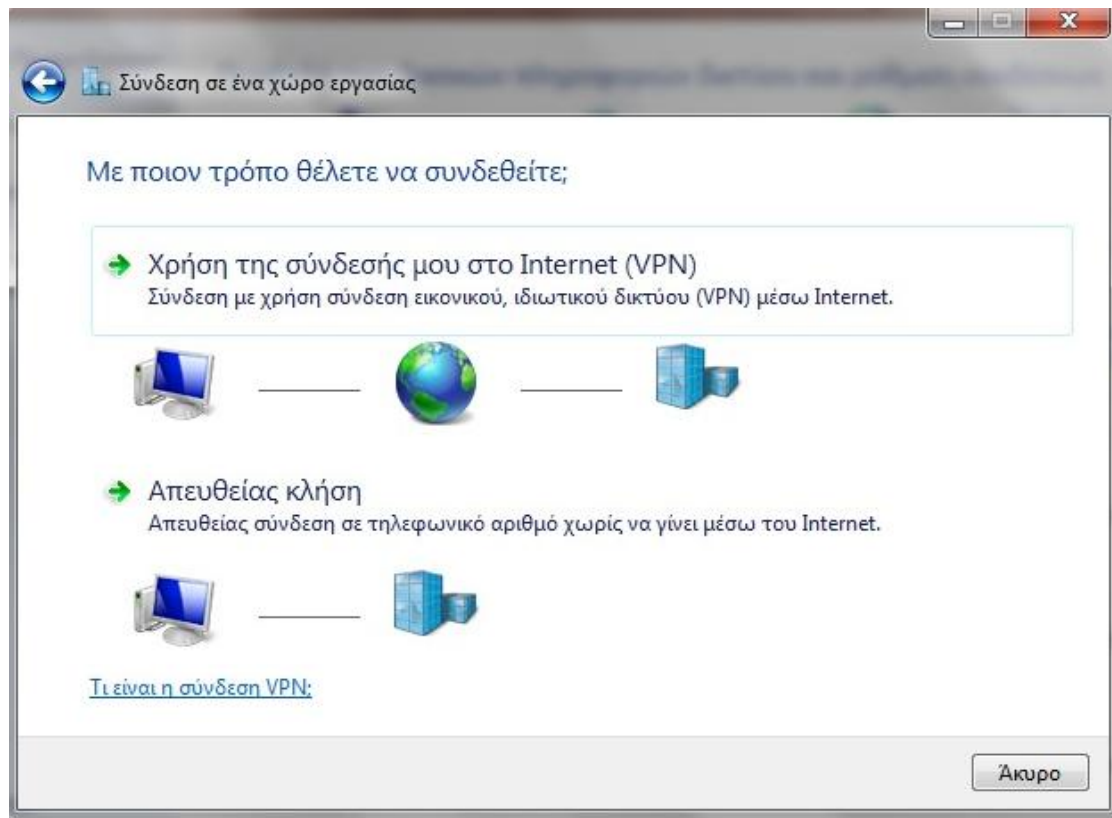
Σύνδεση σε ένα χώρο εργασίας

Με ποιον τρόπο θέλετε να συνδεθείτε;

Χρήση της σύνδεσής μου στο Internet (VPN)
Σύνδεση με χρήση σύνδεση εικονικού, ιδιωτικού δικτύου (VPN) μέσω Internet.

Απευθείας κλήση
Απευθείας σύνδεση σε τηλεφωνικό αριθμό χωρίς να γίνει μέσω του Internet.

Τι είναι η σύνδεση VPN;

Άκυρο